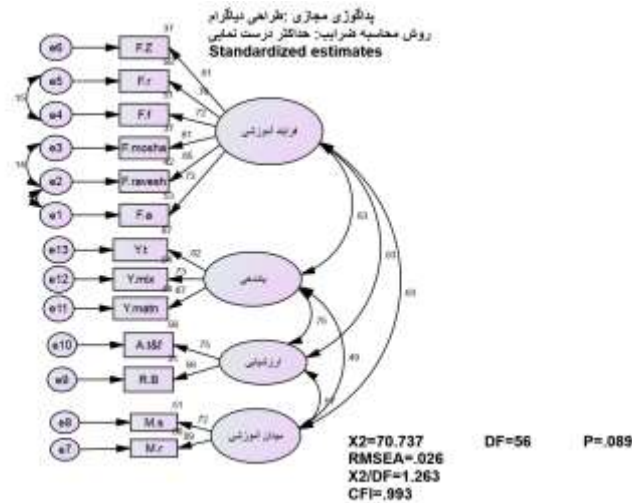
پداگوژی مجازی :طراحی دیاگرام
روش محاسبه ضرایب: حداکثر درست نمایی
Standardized estimates

e6
e5
e4
e3
e2
e1
F.Z
F.r
F.f
F.mosha
F.ravesh
F.a
.81
.76
.72
.81
.65
.82
.73
.10
.16
فرایند آموزشی

e13
e12
e11
Y.t
Y.mix
Y.matn
.82
.87
.67
یادگیری

e10
e9
A.t&f
R.B
.75
.86
ارزشیابی

e8
e7
M.s
M.r
.72
.89
محتوای آموزشی

.63
.63
.65
.76
.49
.64

X2=70.737
DF=56
P=.089
RMSEA=.026
X2/DF=1.263
CFI=.993